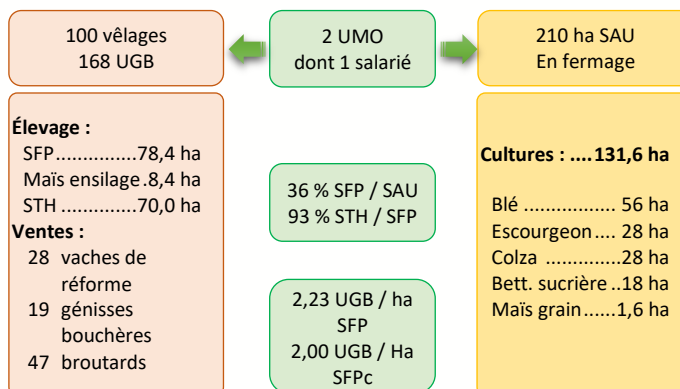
100 vêlages
168 UGB

2 UMO
dont 1 salarié

210 ha SAU
En fermage

**Élevage :**
SFP...............78,4 ha
Maïs ensilage .8,4 ha
STH ..............70,0 ha
**Ventes :**
28 vaches de réforme
19 génisses bouchères
47 broutards

36 % SFP / SAU
93 % STH / SFP

2,23 UGB / ha SFP
2,00 UGB / Ha SFPc

**Cultures : ....131,6 ha**

Blé ................. 56 ha
Escourgeon.... 28 ha
Colza .............28 ha
Bett. sucrière ..18 ha
Maïs grain......1,6 ha